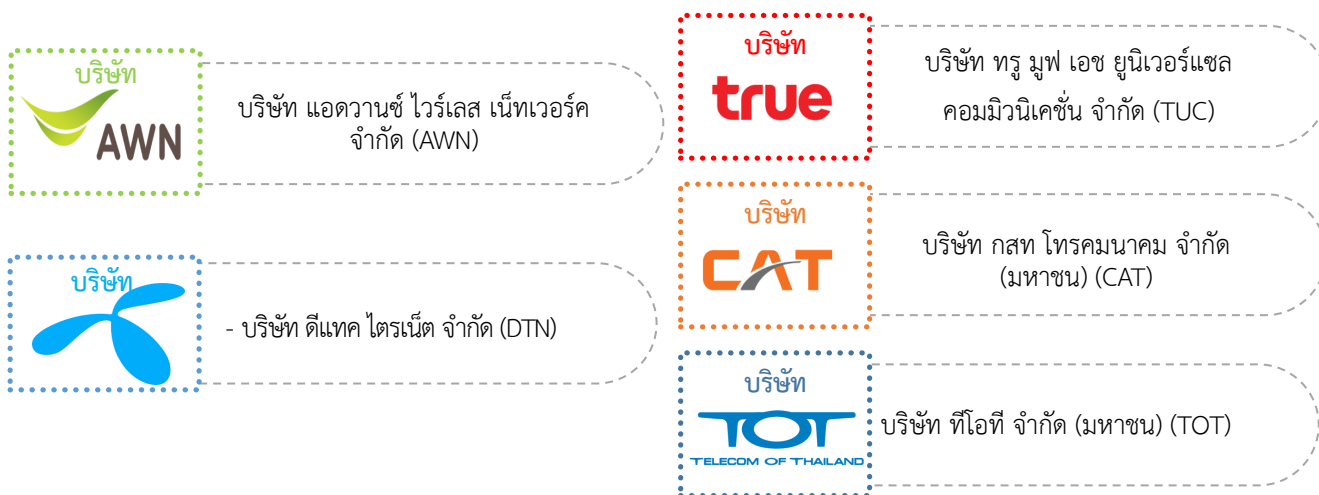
บริษัท

AWN

บริษัท แอดวานซ์ ไวร์เลส เน็ทเวอร์ค จำกัด (AWN)

บริษัท

- บริษัท ดีแทค ไตรเน็ต จำกัด (DTN)

บริษัท

true

บริษัท ทรู มูฟ เอช ยูนิเวอร์แซล คอมมิวนิเคชั่น จำกัด (TUC)

บริษัท

CAT

บริษัท กสท โทรคมนาคม จำกัด (มหาชน) (CAT)

บริษัท

TOT

TELECOM OF THAILAND

บริษัท ทีโอที จำกัด (มหาชน) (TOT)